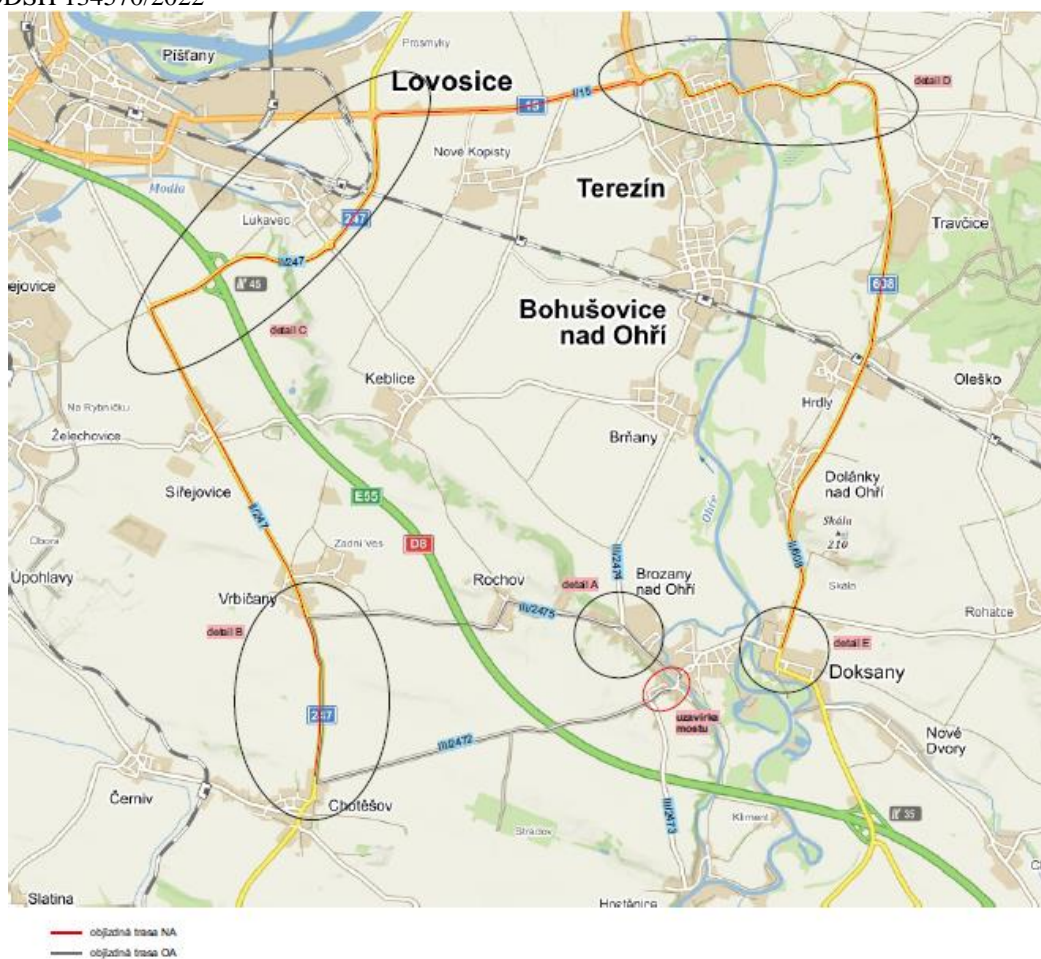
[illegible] 154576/2022

Píšťany
Prosmyky
Lovosice
15
II/15
detail D
Nové Kopisty
Modla
Terezín
Lukavec
247
Travčice
II/247
ejovice
45
608
Bohušovice nad Ohří
detail C
Keblice
Oleško
Na Rybníčku
Hrdly
Želechovice
Brňany
Doláňky nad Ohří
Siřejovice
II/247
E55
Skála 210
Obora
Zadní Ves
D8
III/2474
II/608
Úpohlavy
Rochov
detail A
Brozany nad Ohří
Ohře
Skala
Vrbičany
III/2475
Rohatce
detail B
detail E
Doksany
247
uzavírka mostu
Nové Dvory
III/2472
Černiv
III/2473
Klimen
35
Chotěšov
Stradov
Slatina
Hostěnice

objízdná trasa NA
objízdná trasa OA